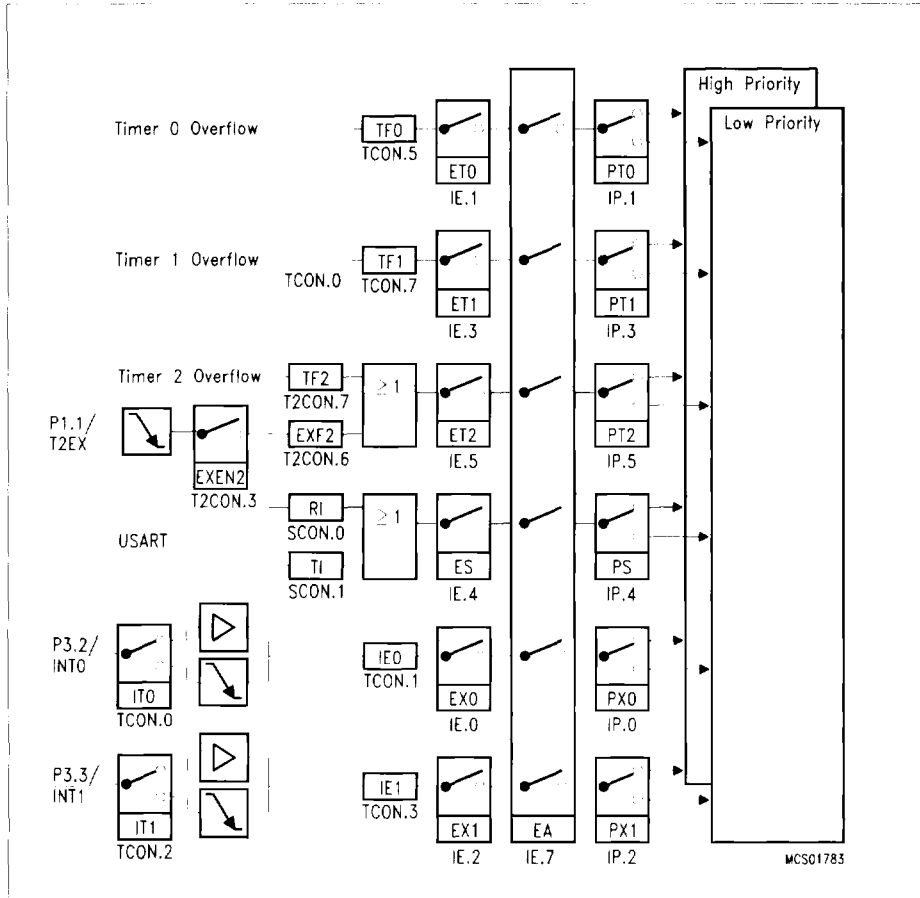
High Priority
Low Priority

Timer 0 Overflow
TF0
TCON.5
ET0
IE.1
PT0
IP.1

Timer 1 Overflow
TCON.0
TF1
TCON.7
ET1
IE.3
PT1
IP.3

Timer 2 Overflow
TF2
T2CON.7
$\geq 1$
ET2
IE.5
PT2
IP.5

P1.1/
T2EX
EXEN2
T2CON.3
EXF2
T2CON.6

USART
RI
SCON.0
TI
SCON.1
$\geq 1$
ES
IE.4
PS
IP.4

P3.2/
INT0
IT0
TCON.0
IE0
TCON.1
EX0
IE.0
PX0
IP.0

P3.3/
INT1
IT1
TCON.2
IE1
TCON.3
EX1
IE.2
EA
IE.7
PX1
IP.2

MCS01783